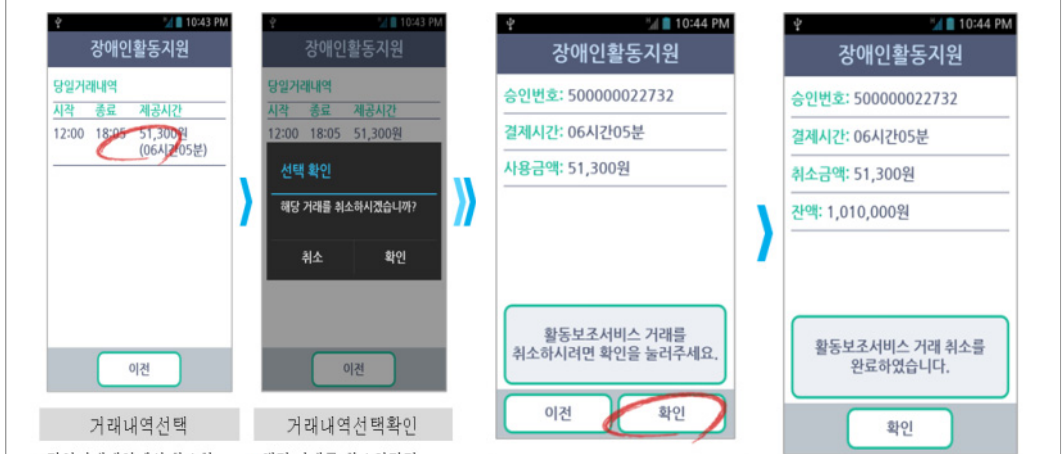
10:43 PM
장애인활동지원
당일거래내역
시작 종료 제공시간
12:00 18:05 51,300원 (06시간05분)
이전
거래내역선택

10:43 PM
장애인활동지원
당일거래내역
시작 종료 제공시간
12:00 18:05 51,300원
선택 확인
해당 거래를 취소하시겠습니까?
취소 확인
이전
거래내역선택확인

10:44 PM
장애인활동지원
승인번호: 500000022732
결제시간: 06시간05분
사용금액: 51,300원
활동보조서비스 거래를 취소하시려면 확인을 눌러주세요.
이전 확인

10:44 PM
장애인활동지원
승인번호: 500000022732
결제시간: 06시간05분
취소금액: 51,300원
잔액: 1,010,000원
활동보조서비스 거래 취소를 완료하였습니다.
확인

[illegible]